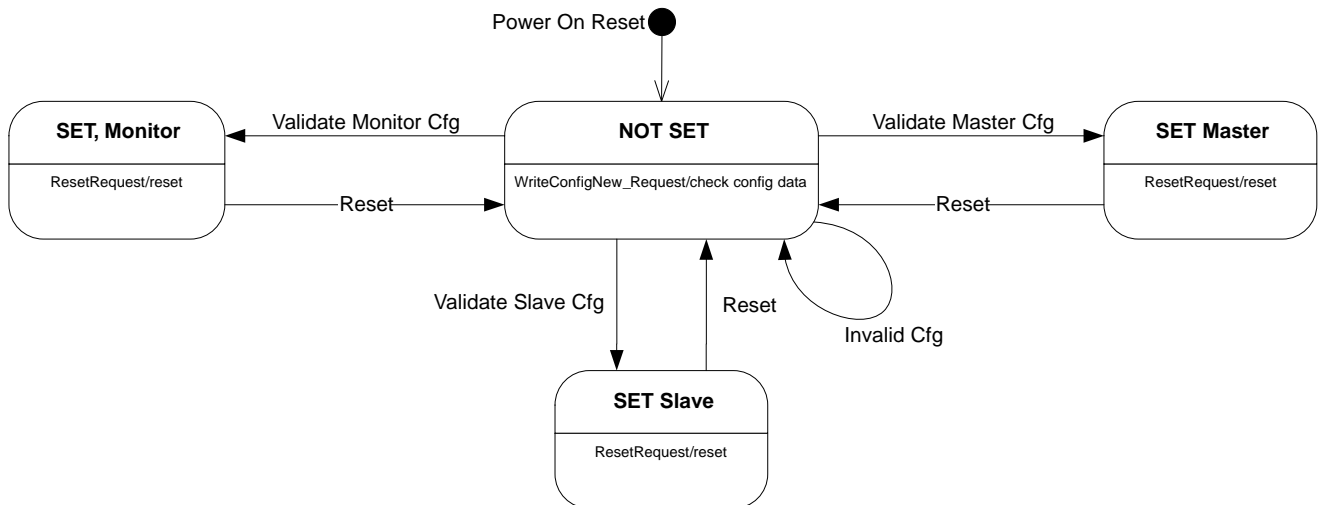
Power On Reset

SET, Monitor

ResetRequest/reset

Validate Monitor Cfg

Reset

NOT SET

WriteConfigNew_Request/check config data

Validate Master Cfg

Reset

SET Master

ResetRequest/reset

Validate Slave Cfg

Reset

Invalid Cfg

SET Slave

ResetRequest/reset